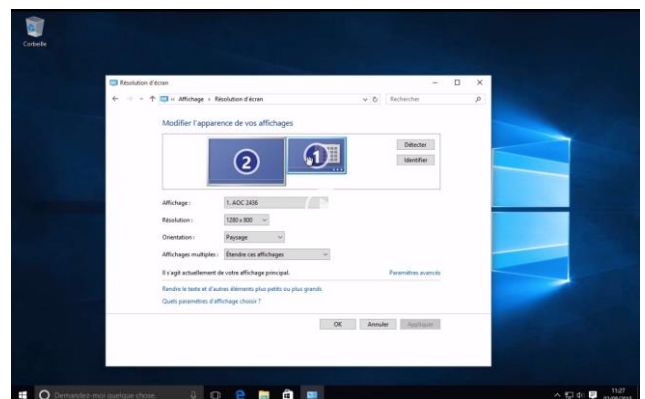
Corbeille

Résolution d'écran

« Affichage › Résolution d'écran

Rechercher

Modifier l'apparence de vos affichages

2

1

Détecter

Identifier

Affichage : 1. AOC 2436

Résolution : 1280 x 800

Orientation : Paysage

Affichages multiples : Étendre ces affichages

Il s'agit actuellement de votre affichage principal.

Paramètres avancés

Rendre le texte et d'autres éléments plus petits ou plus grands

Quels paramètres d'affichage choisir ?

OK

Annuler

Appliquer

Demandez-moi quelque chose

11:27

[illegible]